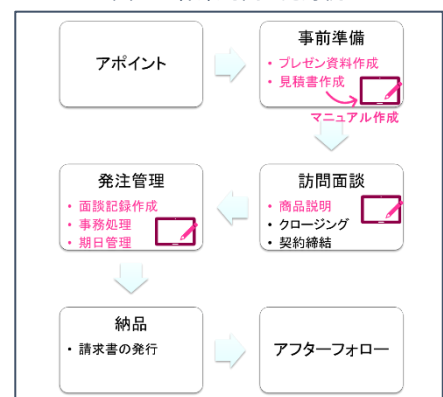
アポイント

事前準備
• プレゼン資料作成
• 見積書作成

マニュアル作成

発注管理
• 面談記録作成
• 事務処理
• 期日管理

訪問面談
• 商品説明
• クロージング
• 契約締結

納品
• 請求書の発行

アフターフォロー